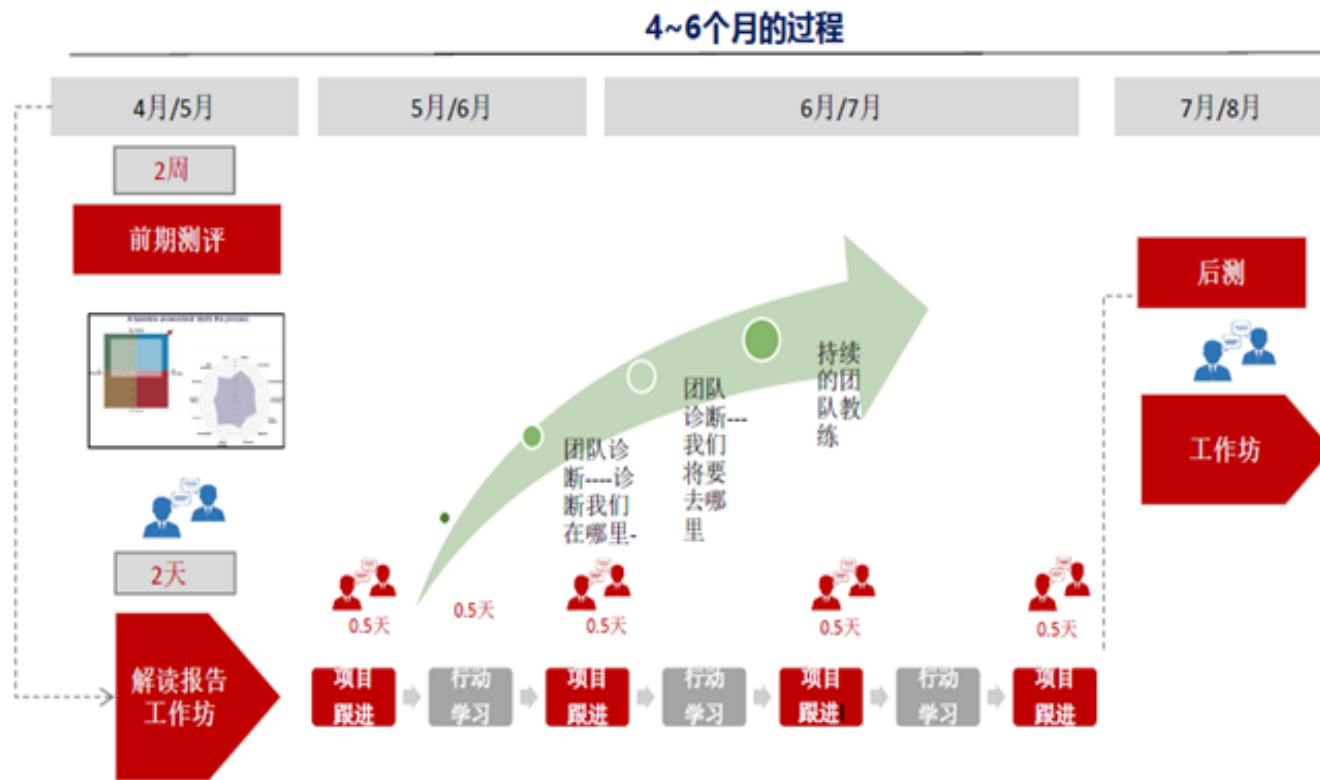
4~6个月的过程

4月/5月

5月/6月

6月/7月

7月/8月

2周

前期测评

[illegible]

2天

解读报告工作坊

0.5天

0.5天

项目跟进

行动学习

团队诊断----诊断我们在哪里-

0.5天

项目跟进

行动学习

团队诊断---我们将要去哪里

持续的团队教练

0.5天

项目跟进

行动学习

0.5天

项目跟进

后测

工作坊